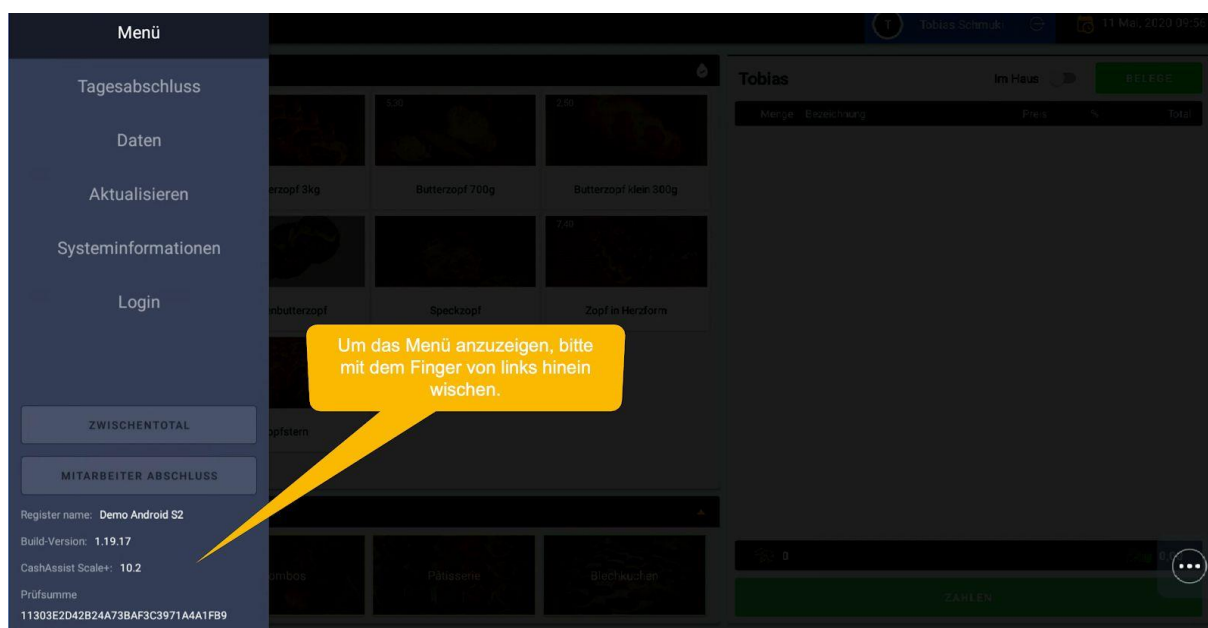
Menü

Tagesabschluss

Daten

Aktualisieren

Systeminformationen

Login

ZWISCHENTOTAL

MITARBEITER ABSCHLUSS

Register name: Demo Android S2

Build-Version: 1.19.17

CashAssist Scale+: 10.2

Prüfsumme

11303E2D42B24A73BAF3C3971A4A1FB9

T Tobias Schmuki 11 Mai, 2020 09:56

Tobias Im Haus BELEGE

Menge Bezeichnung Preis % Total

3,30 2,50

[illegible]rzopf 3kg Butterzopf 700g Butterzopf klein 300g

7,40

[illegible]nbutterzopf Speckzopf Zopf in Herzform

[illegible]opfstern

Um das Menü anzuzeigen, bitte mit dem Finger von links hinein wischen.

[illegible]mbos Patisserie Blechkuchen

0

ZAHLEN